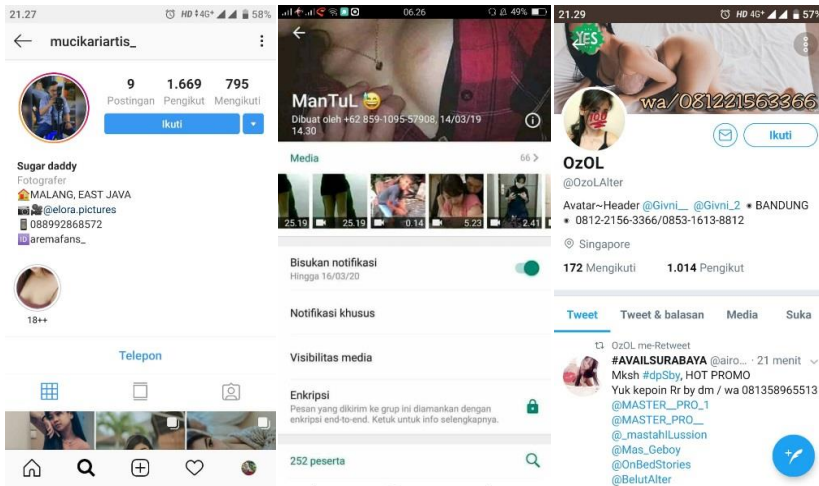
21.27
HD 4G+ 58%
mucikariartis_

9 Postingan
1.669 Pengikut
795 Mengikuti
Ikuti

Sugar daddy
Fotografer
MALANG, EAST JAVA
@elora.pictures
088992868572
aremafans_

18++

Telepon

06.26
49%

ManTuL
Dibuat oleh +62 859-1095-57908, 14/03/19 14.30

Media
66 >
25.19
25.19
0.14
5.23
2.41

Bisukan notifikasi
Hingga 16/03/20

Notifikasi khusus

Visibilitas media

Enkripsi
Pesan yang dikirim ke grup ini diamankan dengan enkripsi end-to-end. Ketuk untuk info selengkapnya.

252 peserta

21.29
HD 4G+ 57%
wa/081221563366
Ikuti

OzOL
@OzoLAlter

Avatar~Header @Givni__ @Givni_2 ⁕ BANDUNG ⁕ 0812-2156-3366/0853-1613-8812

Singapore

172 Mengikuti
1.014 Pengikut

Tweet
Tweet & balasan
Media
Suka

OzOL me-Retweet
#AVAILSURABAYA @airo... · 21 menit
Mksh #dpSby, HOT PROMO
Yuk kepoin Rr by dm / wa 081358965513
@MASTER_PRO_1
@MASTER_PRO__
@_mastahlLussion
@Mas_Geboy
@OnBedStories
@BelutAlter